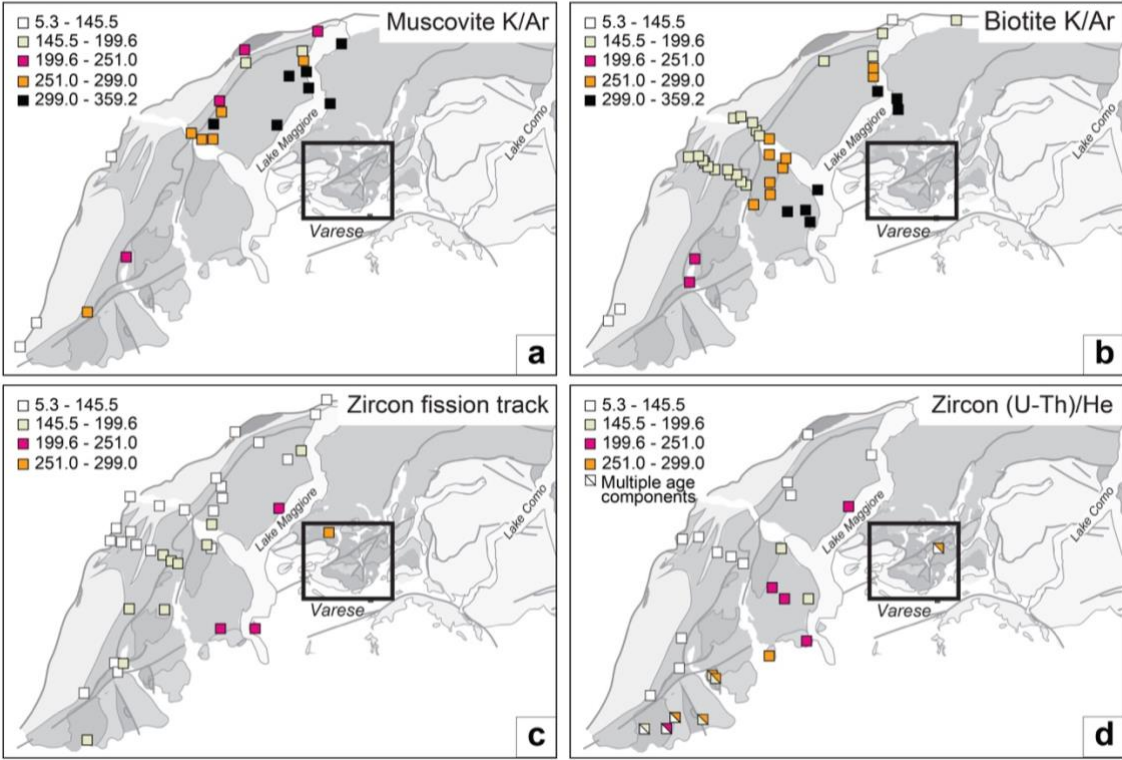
5.3 - 145.5
145.5 - 199.6
199.6 - 251.0
251.0 - 299.0
299.0 - 359.2

Muscovite K/Ar

Lake Maggiore

Varese

a

5.3 - 145.5
145.5 - 199.6
199.6 - 251.0
251.0 - 299.0
299.0 - 359.2

Biotite K/Ar

Lake Maggiore

Lake Como

Varese

b

5.3 - 145.5
145.5 - 199.6
199.6 - 251.0
251.0 - 299.0

Zircon fission track

Lake Maggiore

Lake Como

Varese

c

5.3 - 145.5
145.5 - 199.6
199.6 - 251.0
251.0 - 299.0
Multiple age components

Zircon (U-Th)/He

Lake Maggiore

Lake Como

Varese

d